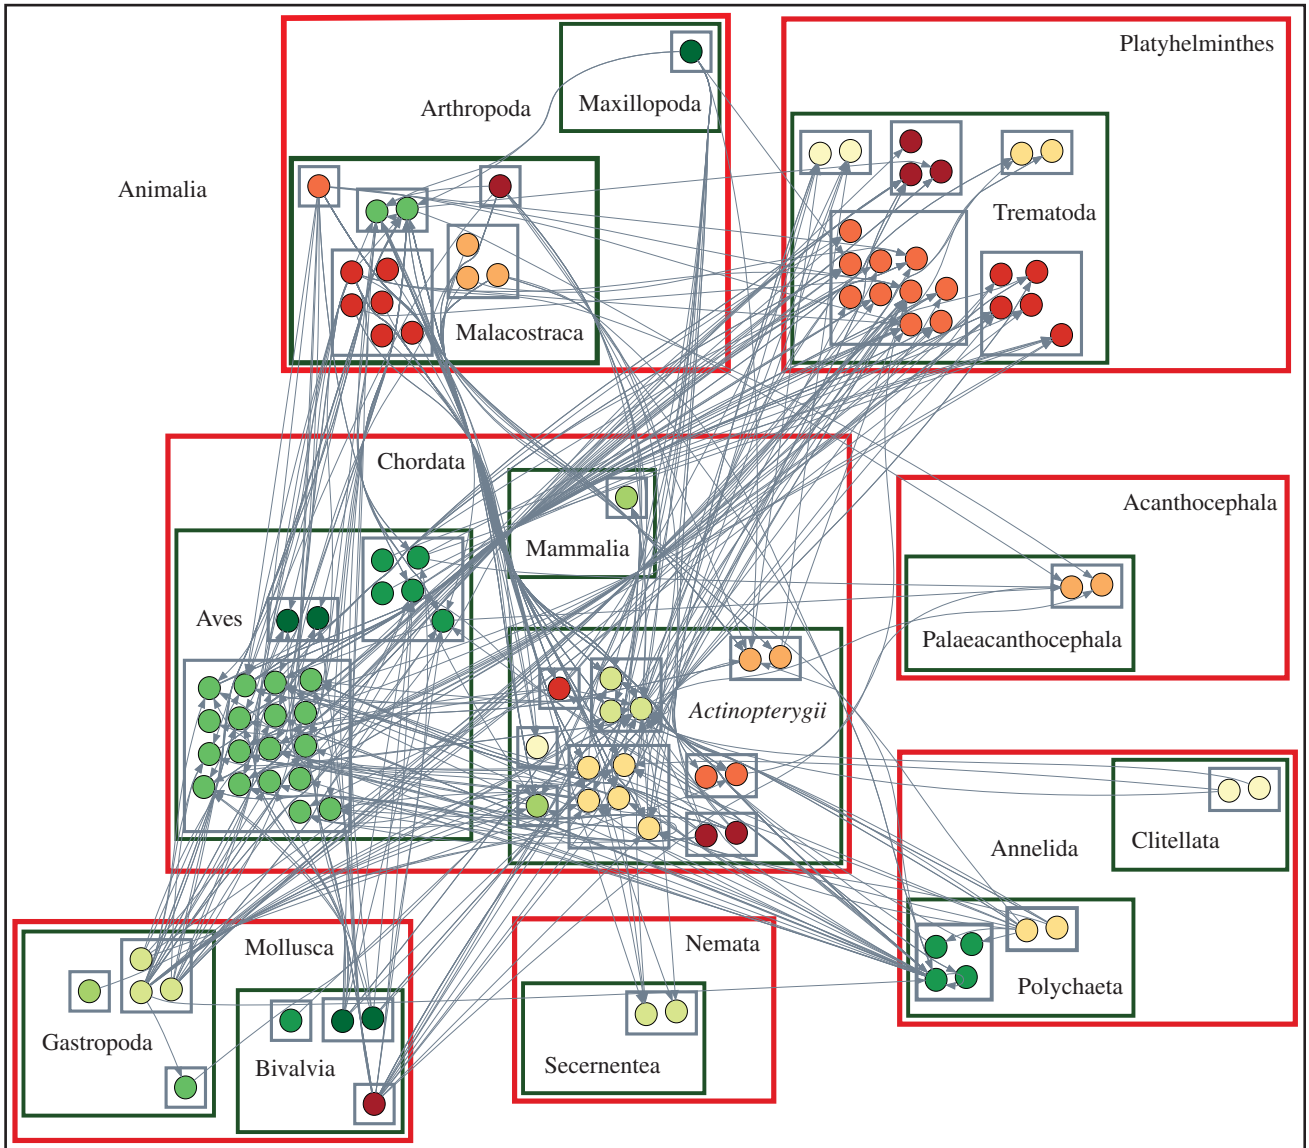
Animalia

Arthropoda

Maxillopoda

Malacostraca

Platyhelminthes

Trematoda

Chordata

Mammalia

Aves

*Actinopterygii*

Acanthocephala

Palaeacanthocephala

Annelida

Clitellata

Polychaeta

Mollusca

Gastropoda

Bivalvia

Nemata

Secernentea